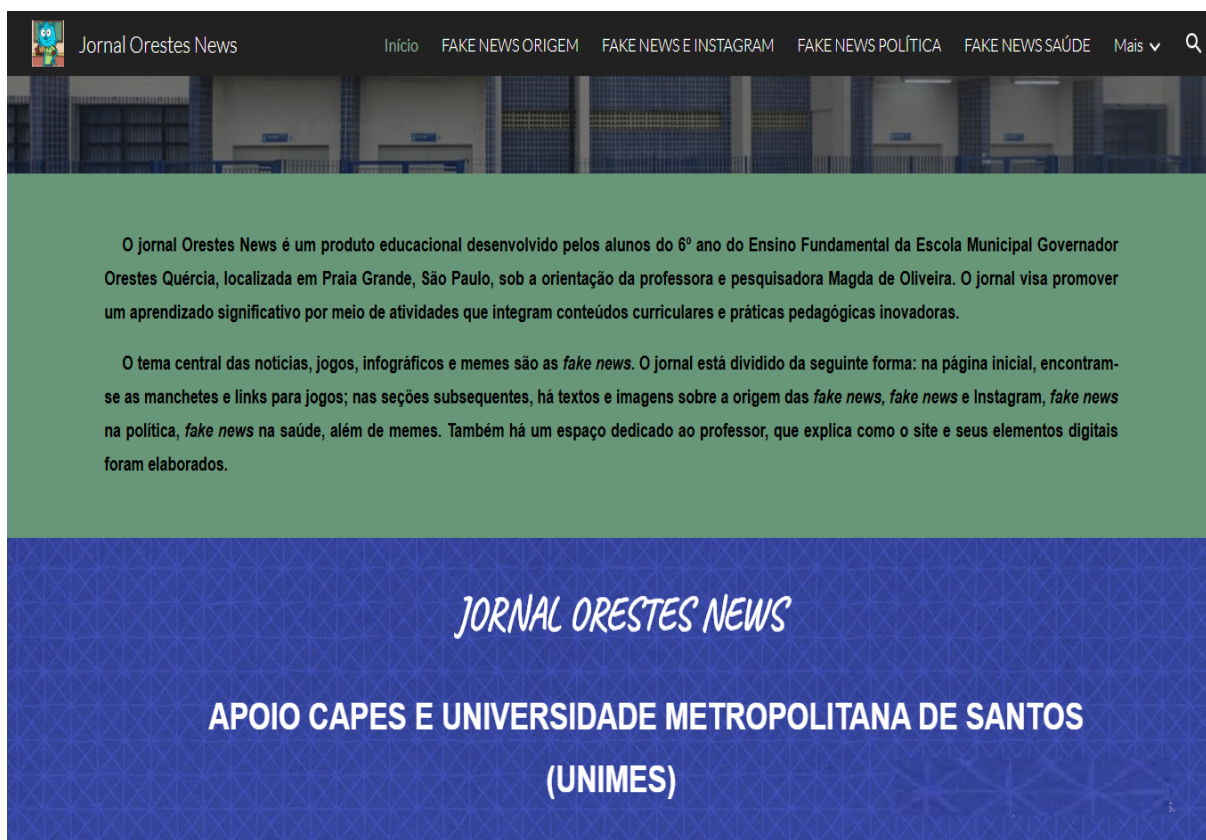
Jornal Orestes News

Início FAKE NEWS ORIGEM FAKE NEWS E INSTAGRAM FAKE NEWS POLÍTICA FAKE NEWS SAÚDE Mais

O jornal Orestes News é um produto educacional desenvolvido pelos alunos do 6º ano do Ensino Fundamental da Escola Municipal Governador Orestes Quércia, localizada em Praia Grande, São Paulo, sob a orientação da professora e pesquisadora Magda de Oliveira. O jornal visa promover um aprendizado significativo por meio de atividades que integram conteúdos curriculares e práticas pedagógicas inovadoras.

O tema central das notícias, jogos, infográficos e memes são as fake news. O jornal está dividido da seguinte forma: na página inicial, encontram-se as manchetes e links para jogos; nas seções subsequentes, há textos e imagens sobre a origem das fake news, fake news e Instagram, fake news na política, fake news na saúde, além de memes. Também há um espaço dedicado ao professor, que explica como o site e seus elementos digitais foram elaborados.

JORNAL ORESTES NEWS

APOIO CAPES E UNIVERSIDADE METROPOLITANA DE SANTOS (UNIMES)